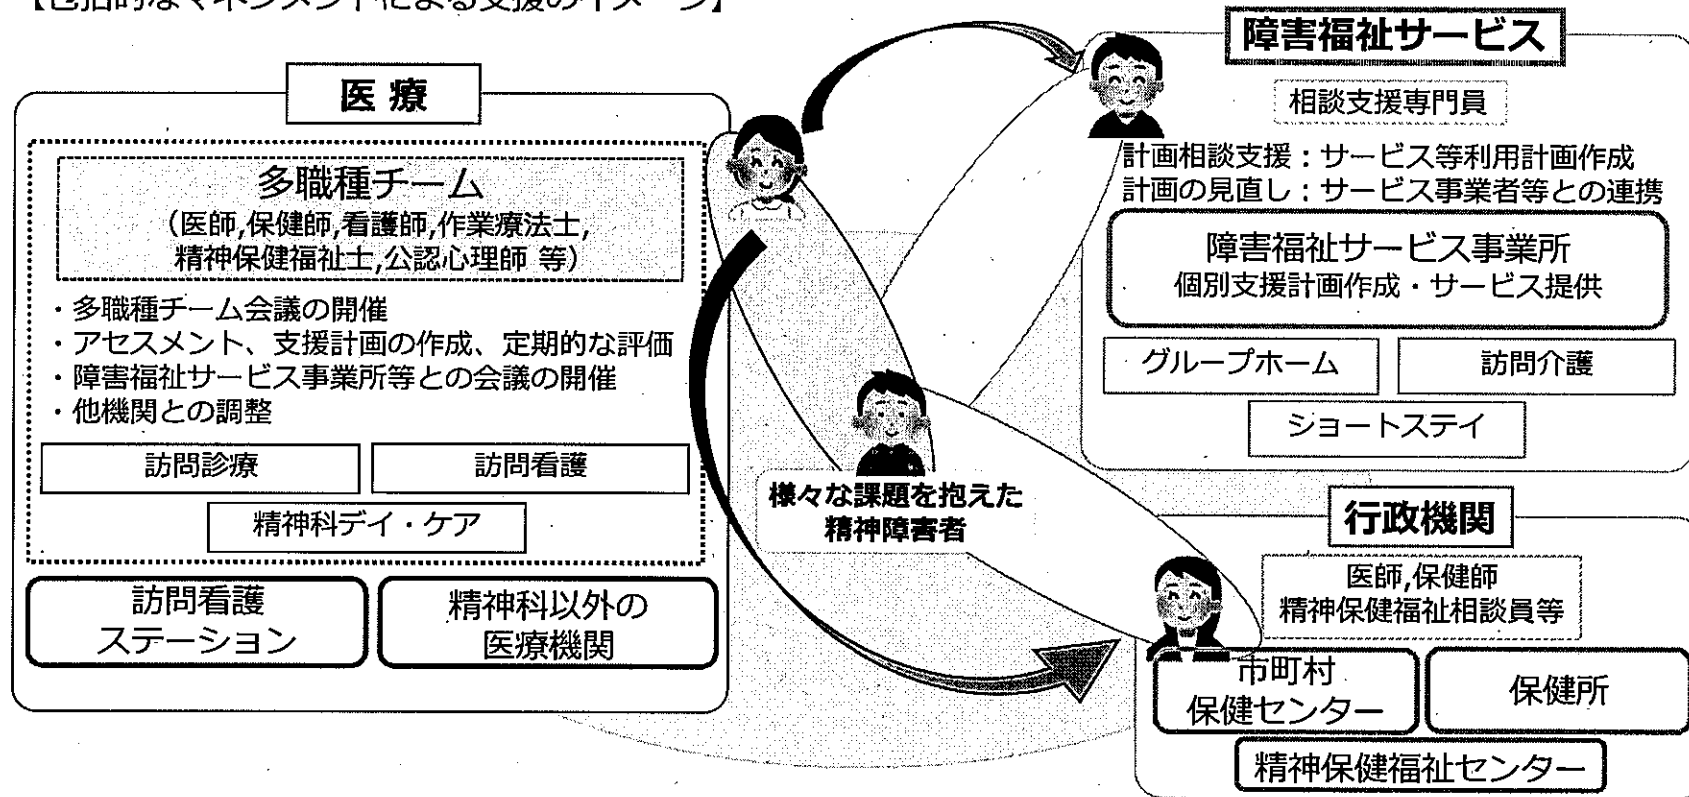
【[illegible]】

医療

多職種チーム
（医師,保健師,看護師,作業療法士,精神保健福祉士,公認心理師 等）

・多職種チーム会議の開催
・アセスメント、支援計画の作成、定期的な評価
・障害福祉サービス事業所等との会議の開催
・他機関との調整

訪問診療

訪問看護

精神科デイ・ケア

訪問看護ステーション

精神科以外の医療機関

様々な課題を抱えた精神障害者

障害福祉サービス

相談支援専門員

計画相談支援：サービス等利用計画作成
計画の見直し：サービス事業者等との連携

障害福祉サービス事業所
個別支援計画作成・サービス提供

グループホーム

訪問介護

ショートステイ

行政機関

医師,保健師
精神保健福祉相談員等

市町村保健センター

保健所

精神保健福祉センター